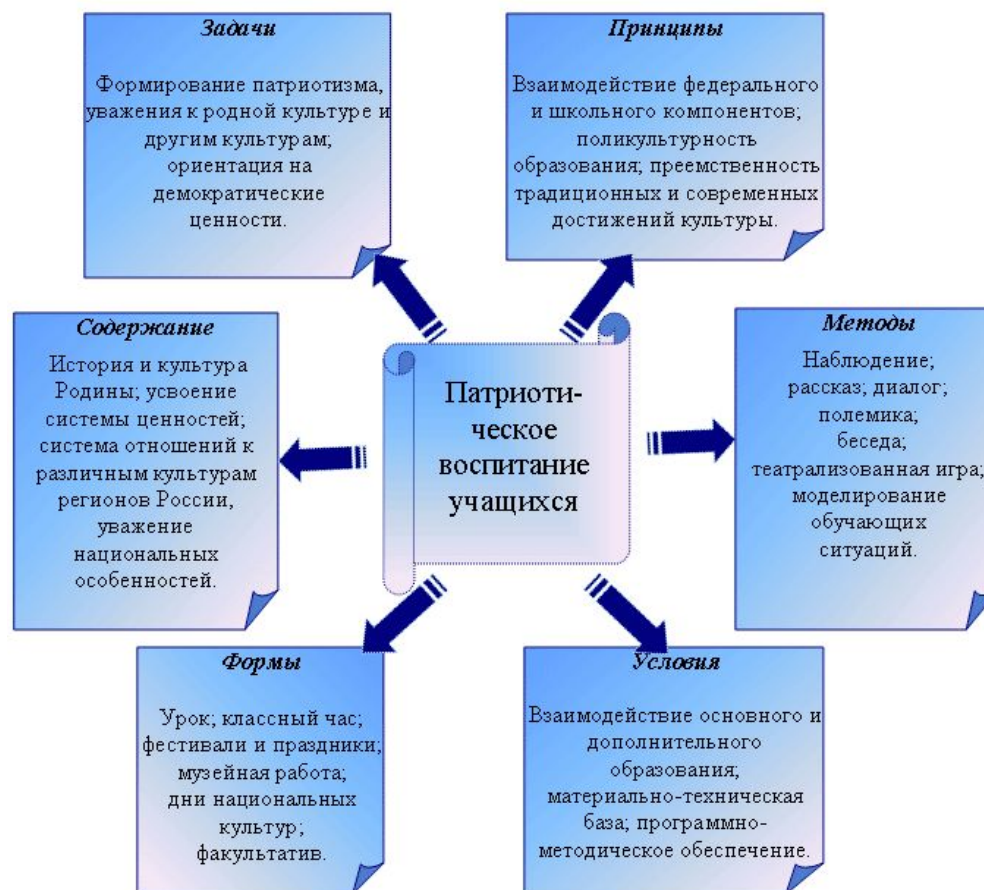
Задачи

Формирование патриотизма, уважения к родной культуре и другим культурам; ориентация на демократические ценности.

Принципы

Взаимодействие федерального и школьного компонентов; поликультурность образования; преемственность традиционных и современных достижений культуры.

Содержание

История и культура Родины; усвоение системы ценностей; система отношений к различным культурам регионов России, уважение национальных особенностей.

Патриотическое воспитание учащихся

Методы

Наблюдение; рассказ; диалог; полемика; беседа; театрализованная игра; моделирование обучающих ситуаций.

Формы

Урок; классный час; фестивали и праздники; музейная работа; дни национальных культур; факультатив.

Условия

Взаимодействие основного и дополнительного образования; материально-техническая база; программно-методическое обеспечение.